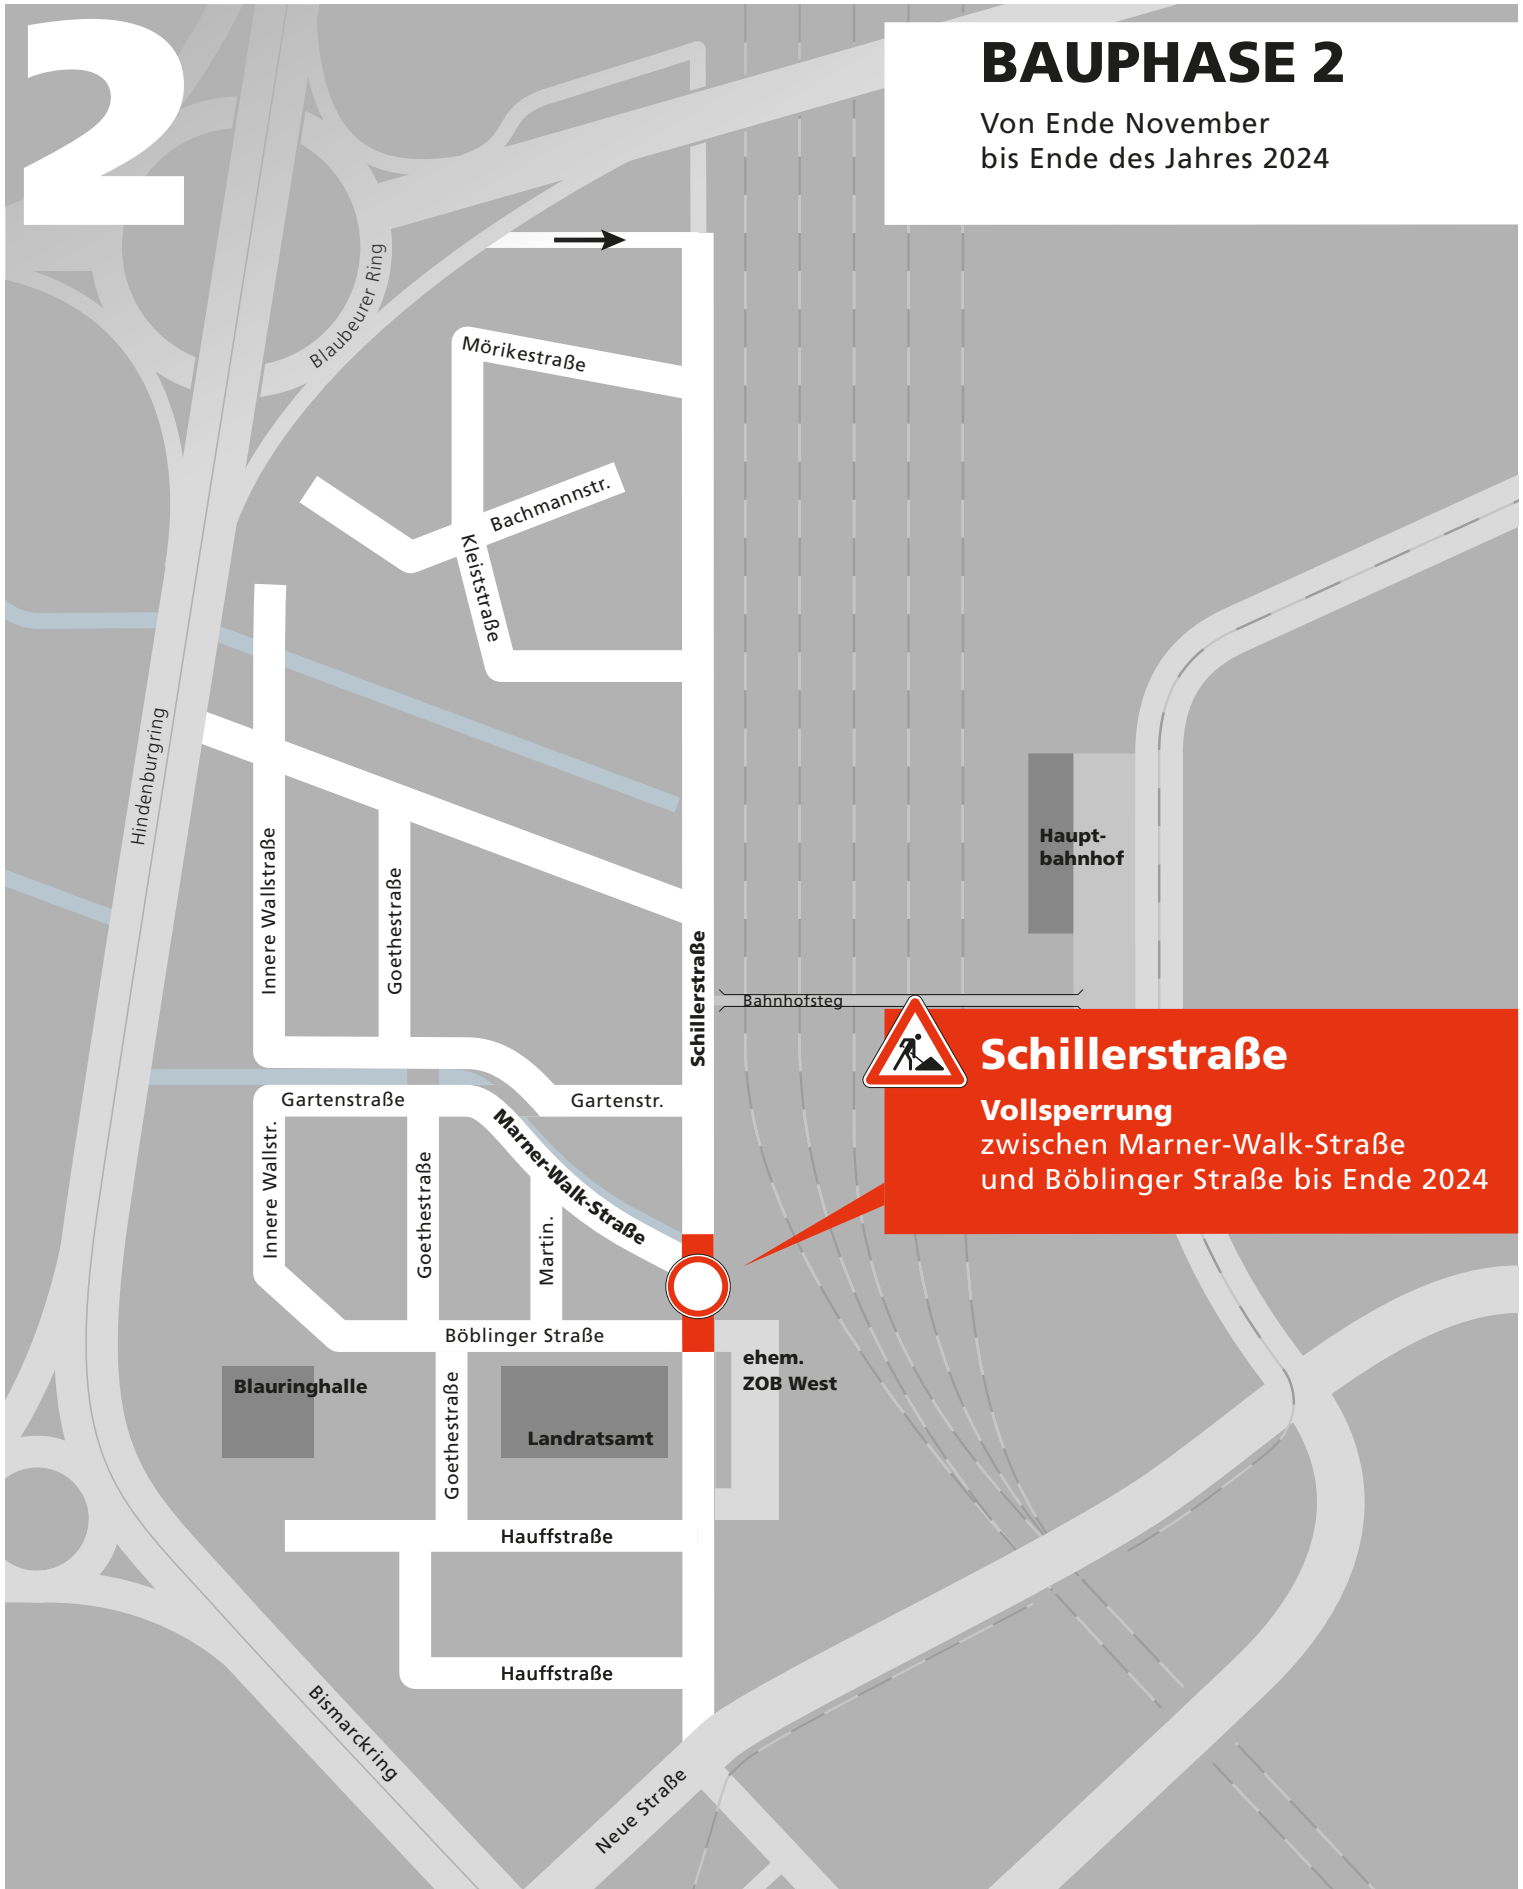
2

BAUPHASE 2

Von Ende November bis Ende des Jahres 2024

Blaubeurer Ring

Mörikestraße

Bachmannstr.

Kleiststraße

Hindenburgring

Innere Wallstraße

Goethestraße

Schillerstraße

Haupt-bahnhof

Bahnhofsteg

Schillerstraße

Vollsperrung
zwischen Marner-Walk-Straße und Böblinger Straße bis Ende 2024

Gartenstraße

Gartenstr.

Marner-Walk-Straße

Innere Wallstr.

Goethestraße

Martin.

Böblinger Straße

ehem. ZOB West

Blauringhalle

Goethestraße

Landratsamt

Hauffstraße

Hauffstraße

Bismarckring

Neue Straße